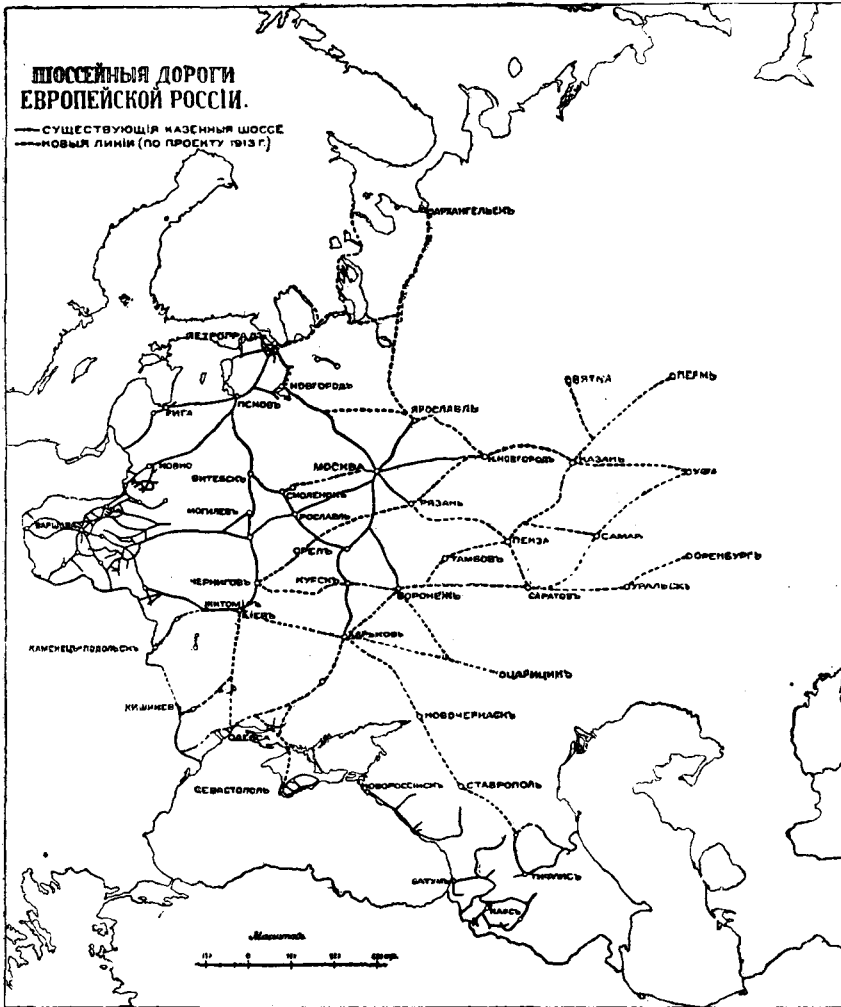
ШОССЕЙНЫЯ ДОРОГИ ЕВРОПЕЙСКОЙ РОССІИ.

СУЩЕСТВУЮЩІЯ КАЗЕННЫЯ ШОССЕ
НОВЫЯ ЛИНІИ (ПО ПРОЕКТУ 1913 Г.)

АРХАНГЕЛЬСКЪ
ПЕТРОГРАДЪ
НОВГОРОДЪ
ВЯТКА
ПЕРМЬ
РИГА
ПСКОВЪ
ЯРОСЛАВЛЬ
КОВНО
ВИТЕБСКЪ
МОСКВА
Н.НОВГОРОДЪ
КАЗАНЬ
УФА
ВАРШАВА
МОГИЛЕВЪ
СМОЛЕНСКЪ
РОСЛАВЛЬ
РЯЗАНЬ
ПЕНЗА
САМАРА
ОРЕЛЪ
ТАМБОВЪ
ОРЕНБУРГЪ
ЧЕРНИГОВЪ
КУРСКЪ
ВОРОНЕЖЪ
САРАТОВЪ
УРАЛЬСКЪ
ЖИТОМІРЪ
КІЕВЪ
ХАРЬКОВЪ
КАМЕНЕЦЪ-ПОДОЛЬСКЪ
ЦАРИЦЫНЪ
КИШИНЕВЪ
НОВОЧЕРКАСКЪ
ОДЕССА
СТАВРОПОЛЬ
СЕВАСТОПОЛЬ
НОВОРОССІЙСКЪ
БАТУМЪ
ТИФЛИСЪ
КАРСЪ

Масштабъ
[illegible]